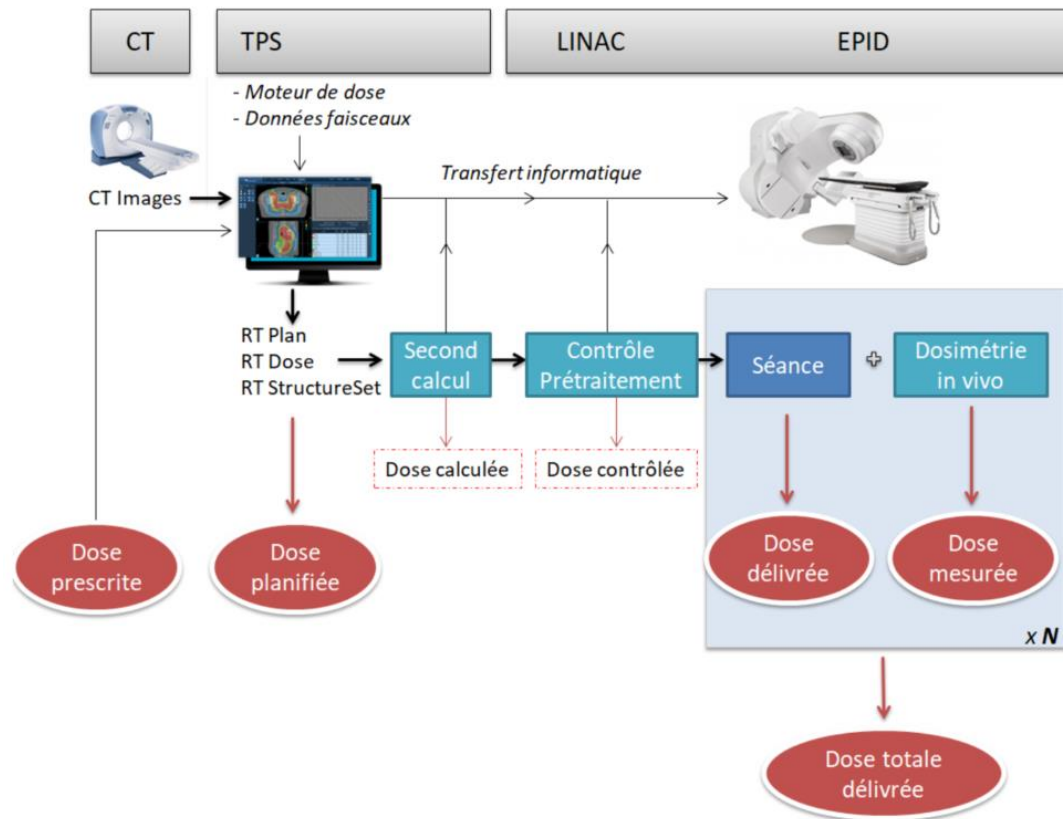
CT

TPS

LINAC

EPID

- Moteur de dose
- Données faisceaux

Transfert informatique

CT Images

RT Plan
RT Dose
RT StructureSet

Second calcul

Contrôle Prétraitement

Séance

Dosimétrie in vivo

Dose calculée

Dose contrôlée

Dose prescrite

Dose planifiée

Dose délivrée

Dose mesurée

x N

Dose totale délivrée